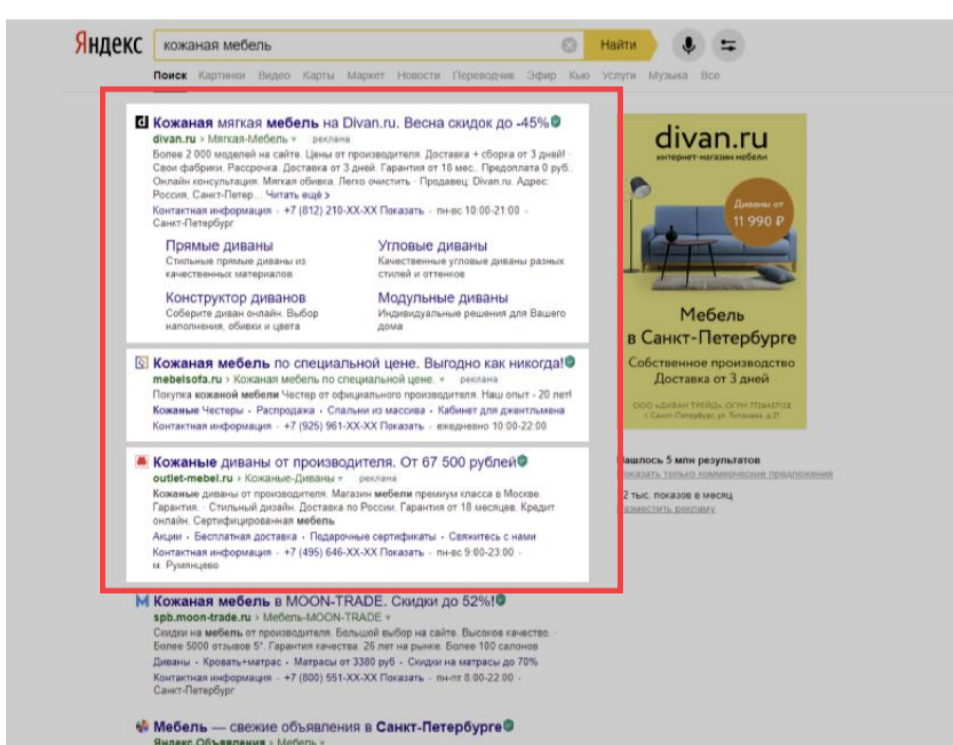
Яндекс кожаная мебель Найти

Поиск Картинки Видео Карты Маркет Новости Переводчик Эфир Кью Услуги Музыка Все

Кожаная мягкая мебель на Divan.ru. Весна скидок до -45%
divan.ru › Мягкая-Мебель реклама
Более 2 000 моделей на сайте. Цены от производителя. Доставка + сборка от 3 дней! · Свои фабрики. Рассрочка. Доставка от 3 дней. Гарантия от 18 мес.. Предоплата 0 руб. · Онлайн консультация. Мягкая обивка. Легко очистить · Продавец: Divan.ru. Адрес: Россия, Санкт-Петер... Читать ещё ›
Контактная информация · +7 (812) 210-XX-XX Показать · пн-вс 10:00-21:00 · Санкт-Петербург

Прямые диваны
Стильные прямые диваны из качественных материалов

Угловые диваны
Качественные угловые диваны разных стилей и оттенков

Конструктор диванов
Соберите диван онлайн. Выбор наполнения, обивки и цвета

Модульные диваны
Индивидуальные решения для Вашего дома

Кожаная мебель по специальной цене. Выгодно как никогда!
mebelsofa.ru › Кожаная мебель по специальной цене. реклама
Покупка кожаной мебели Честер от официального производителя. Наш опыт - 20 лет!
Кожаные Честеры · Распродажа · Спальни из массива · Кабинет для джентльмена
Контактная информация · +7 (925) 961-XX-XX Показать · ежедневно 10:00-22:00

Кожаные диваны от производителя. От 67 500 рублей
outlet-mebel.ru › Кожаные-Диваны реклама
Кожаные диваны от производителя. Магазин мебели премиум класса в Москве. Гарантия. · Стильный дизайн. Доставка по России. Гарантия от 18 месяцев. Кредит онлайн. Сертифицированная мебель
Акции · Бесплатная доставка · Подарочные сертификаты · Свяжитесь с нами
Контактная информация · +7 (495) 646-XX-XX Показать · пн-вс 9:00-23:00 · м. Румянцево

Кожаная мебель в MOON-TRADE. Скидки до 52%!
spb.moon-trade.ru › Мебель-MOON-TRADE
Скидки на мебель от производителя. Большой выбор на сайте. Высокое качество. Более 5000 отзывов 5*. Гарантия качества. 26 лет на рынке. Более 100 салонов
Диваны · Кровать+матрас · Матрасы от 3380 руб · Скидки на матрасы до 70%
Контактная информация · +7 (800) 551-XX-XX Показать · пн-пт 8:00-22:00 · Санкт-Петербург

Мебель — свежие объявления в Санкт-Петербурге
Яндекс.Объявления › Мебель

divan.ru
интернет-магазин мебели
Диваны от 11 990 ₽
Мебель в Санкт-Петербурге
Собственное производство
Доставка от 3 дней
ООО «ДИВАН ТРЕЙД», ОГРН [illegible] г. Санкт-Петербург, ул. Типанова, д.21

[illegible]шлось 5 млн результатов
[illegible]оказать только коммерческие предложения
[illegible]2 тыс. показов в месяц
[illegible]азместить рекламу